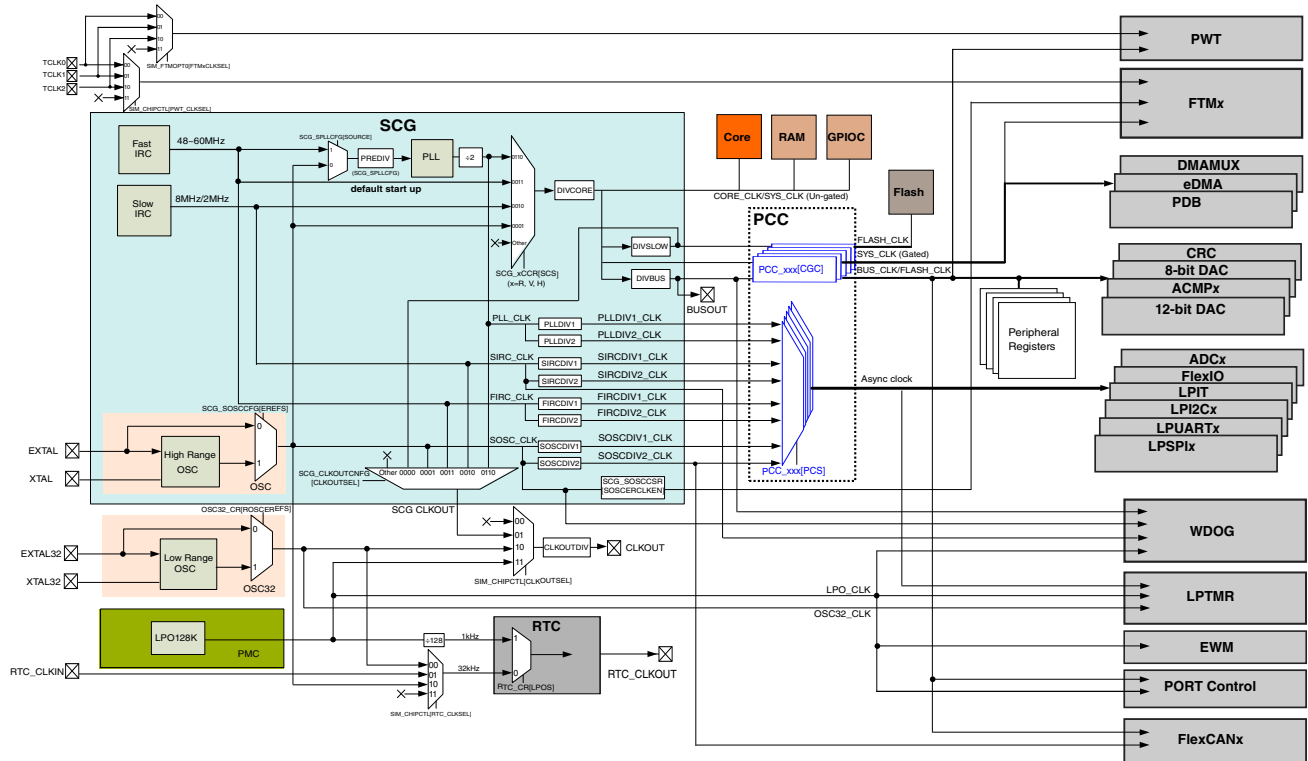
00
01
10
11
SIM_FTMOPT0[FTMxCLKSEL]
TCLK0
TCLK1
TCLK2
00
01
10
11
SIM_CHIPCTL[PWT_CLKSEL]
PWT
FTMx
SCG
Fast IRC
48~60MHz
SCG_SPLLCFG[SOURCE]
1
0
PREDIV
(SCG_SPLLCFG)
PLL
÷2
0110
0011
0010
0001
Other
default start up
Slow IRC
8MHz/2MHz
DIVCORE
SCG_xCCR[SCS]
(x=R, V, H)
DIVSLOW
DIVBUS
Core
RAM
GPIOC
CORE_CLK/SYS_CLK (Un-gated)
Flash
PCC
FLASH_CLK
SYS_CLK (Gated)
BUS_CLK/FLASH_CLK
PCC_xxx[CGC]
BUSOUT
DMAMUX
eDMA
PDB
CRC
8-bit DAC
ACMPx
12-bit DAC
Peripheral Registers
PLL_CLK
PLLDIV1
PLLDIV2
PLLDIV1_CLK
PLLDIV2_CLK
SIRC_CLK
SIRCDIV1
SIRCDIV2
SIRCDIV1_CLK
SIRCDIV2_CLK
FIRC_CLK
FIRCDIV1
FIRCDIV2
FIRCDIV1_CLK
FIRCDIV2_CLK
SOSC_CLK
SOSCDIV1
SOSCDIV2
SOSCDIV1_CLK
SOSCDIV2_CLK
Async clock
PCC_xxx[PCS]
ADCx
FlexIO
LPIT
LPI2Cx
LPUARTx
LPSPIx
SCG_SOSCCFG[EREFS]
EXTAL
XTAL
High Range OSC
0
1
OSC
SCG_CLKOUTCNFG [CLKOUTSEL]
Other 0000 0001 0011 0010 0110
SCG_SOSCCSR SOSCERCLKEN
SCG CLKOUT
OSC32_CR[ROSCEREFS]
EXTAL32
XTAL32
Low Range OSC
0
1
OSC32
00
01
10
11
CLKOUTDIV
CLKOUT
SIM_CHIPCTL[CLKOUTSEL]
WDOG
LPO_CLK
OSC32_CLK
LPTMR
LPO128K
PMC
÷128
1kHz
RTC
1
0
RTC_CR[LPOS]
RTC_CLKOUT
EWM
RTC_CLKIN
00
01
10
11
32kHz
SIM_CHIPCTL[RTC_CLKSEL]
PORT Control
FlexCANx